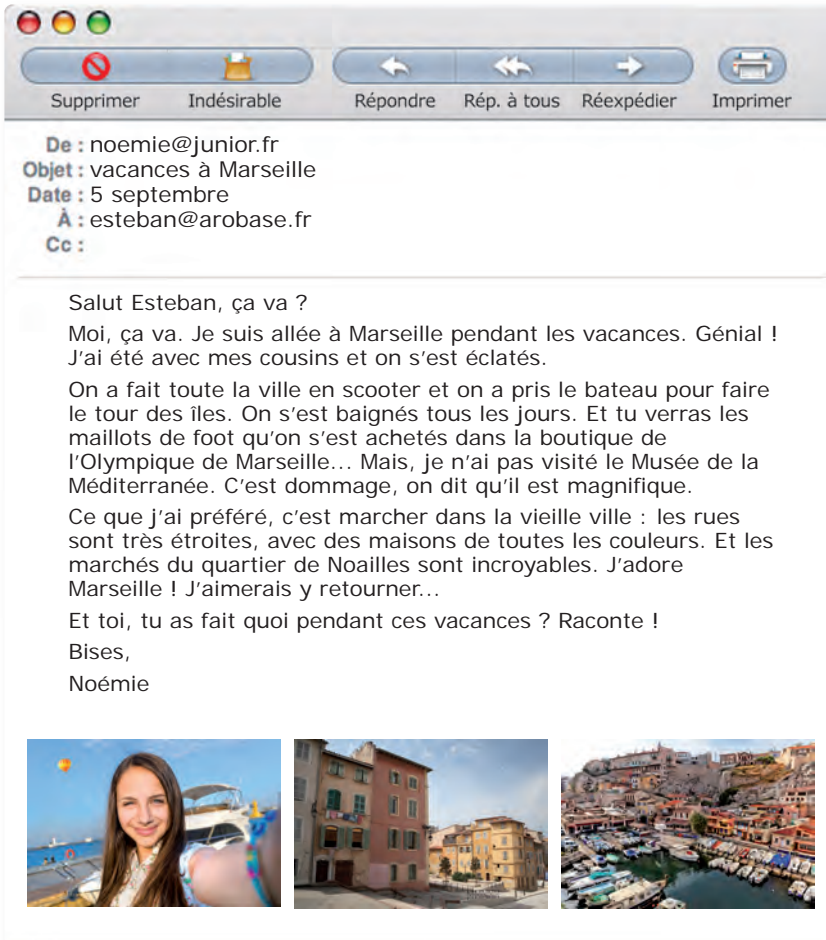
Supprimer Indésirable Répondre Rép. à tous Réexpédier Imprimer

De : noemie@junior.fr
Objet : vacances à Marseille
Date : 5 septembre
À : esteban@arobase.fr
Cc :

Salut Esteban, ça va ?

Moi, ça va. Je suis allée à Marseille pendant les vacances. Génial ! J'ai été avec mes cousins et on s'est éclatés.

On a fait toute la ville en scooter et on a pris le bateau pour faire le tour des îles. On s'est baignés tous les jours. Et tu verras les maillots de foot qu'on s'est achetés dans la boutique de l'Olympique de Marseille… Mais, je n'ai pas visité le Musée de la Méditerranée. C'est dommage, on dit qu'il est magnifique.

Ce que j'ai préféré, c'est marcher dans la vieille ville : les rues sont très étroites, avec des maisons de toutes les couleurs. Et les marchés du quartier de Noailles sont incroyables. J'adore Marseille ! J'aimerais y retourner…

Et toi, tu as fait quoi pendant ces vacances ? Raconte !

Bises,

Noémie